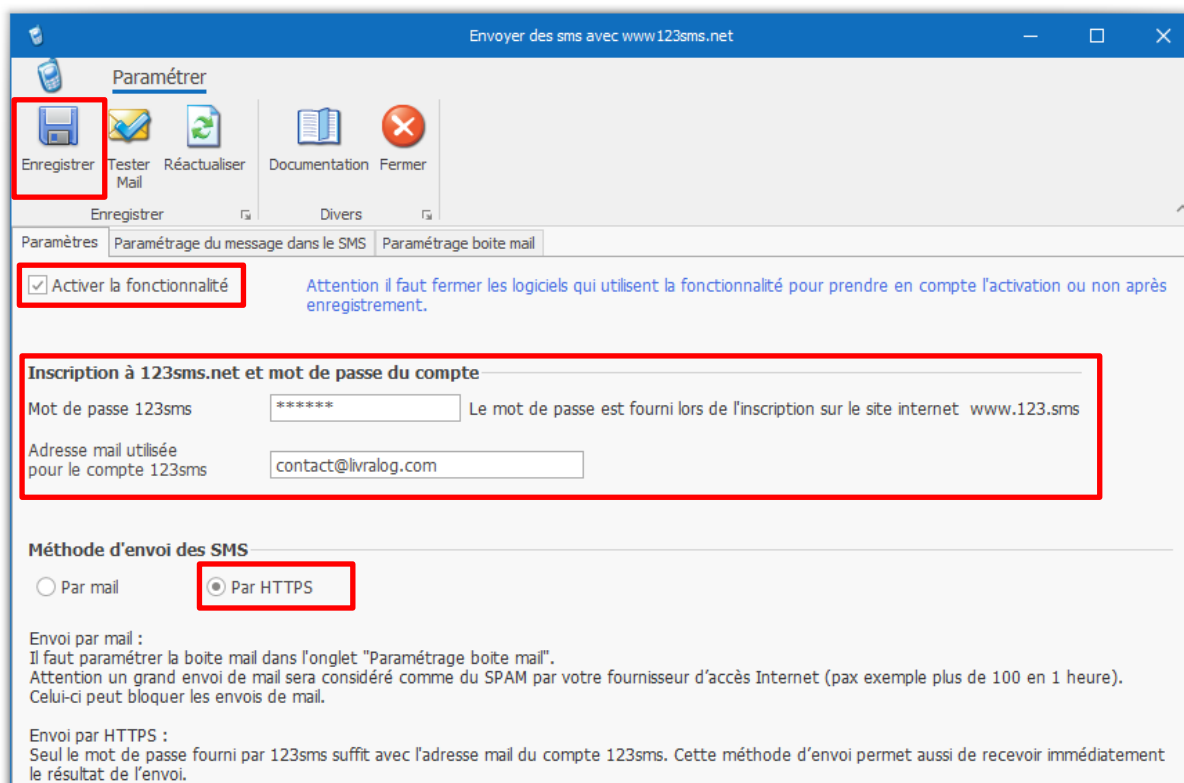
Envoyer des sms avec www123sms.net

Paramétrer

Enregistrer
Tester Mail
Réactualiser
Documentation
Fermer

Enregistrer
Divers

Paramètres
Paramétrage du message dans le SMS
Paramétrage boite mail

Activer la fonctionnalité

Attention il faut fermer les logiciels qui utilisent la fonctionnalité pour prendre en compte l'activation ou non après enregistrement.

Inscription à 123sms.net et mot de passe du compte

Mot de passe 123sms ****** Le mot de passe est fourni lors de l'inscription sur le site internet www.123.sms

Adresse mail utilisée pour le compte 123sms contact@livralog.com

Méthode d'envoi des SMS

Par mail
Par HTTPS

Envoi par mail :
Il faut paramétrer la boite mail dans l'onglet "Paramétrage boite mail".
Attention un grand envoi de mail sera considéré comme du SPAM par votre fournisseur d'accès Internet (pax exemple plus de 100 en 1 heure).
Celui-ci peut bloquer les envois de mail.

Envoi par HTTPS :
Seul le mot de passe fourni par 123sms suffit avec l'adresse mail du compte 123sms. Cette méthode d'envoi permet aussi de recevoir immédiatement le résultat de l'envoi.